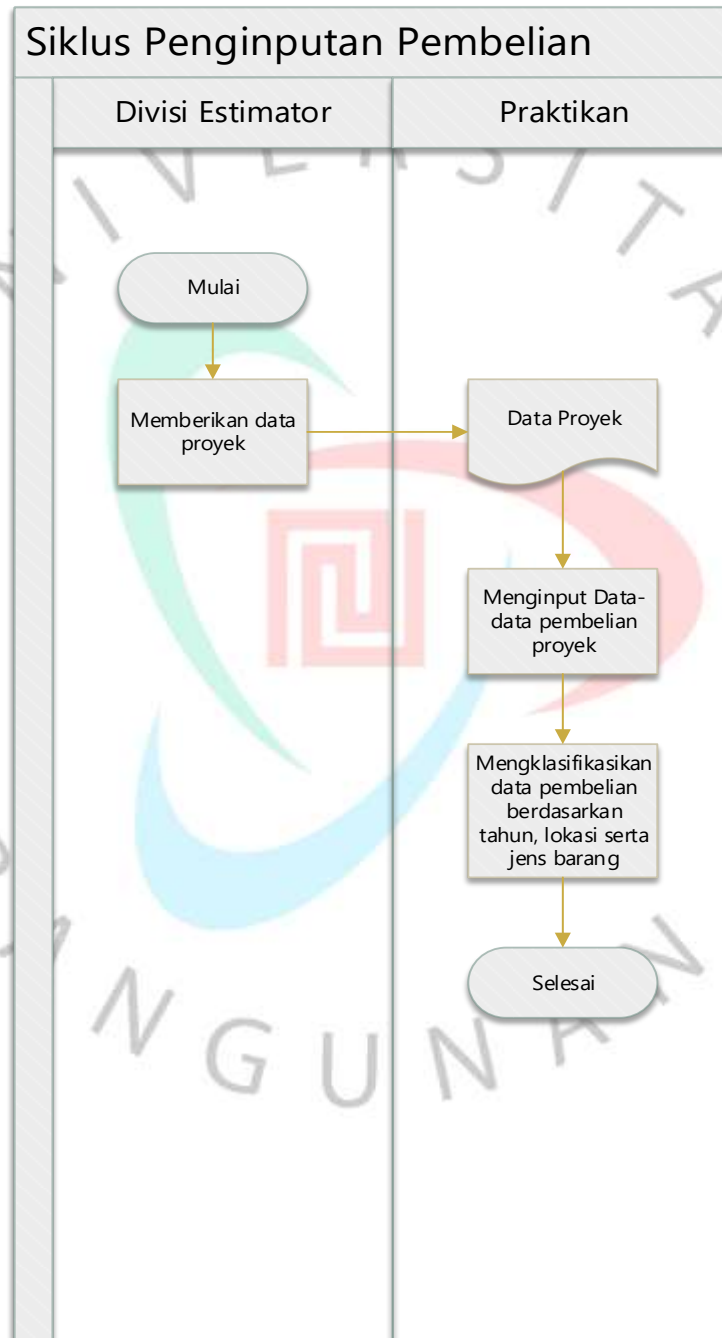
Siklus Penginputan Pembelian

Divisi Estimator

Praktikan

Mulai

Memberikan data proyek

Data Proyek

Menginput Data-data pembelian proyek

Mengklasifikasikan data pembelian berdasarkan tahun, lokasi serta jens barang

Selesai

I V E R S I T A

N G U N A N